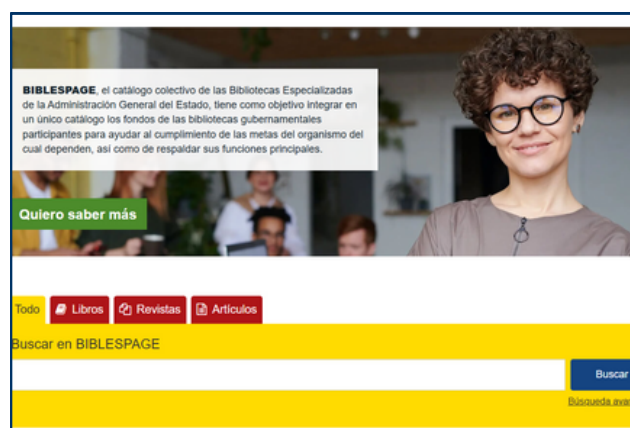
**BIBLESPAGE**, el catálogo colectivo de las Bibliotecas Especializadas de la Administración General del Estado, tiene como objetivo integrar en un único catálogo los fondos de las bibliotecas gubernamentales participantes para ayudar al cumplimiento de las metas del organismo del cual dependen, así como de respaldar sus funciones principales.

Quiero saber más

Todo Libros Revistas Artículos

Buscar en BIBLESPAGE

Buscar

Búsqueda ava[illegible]